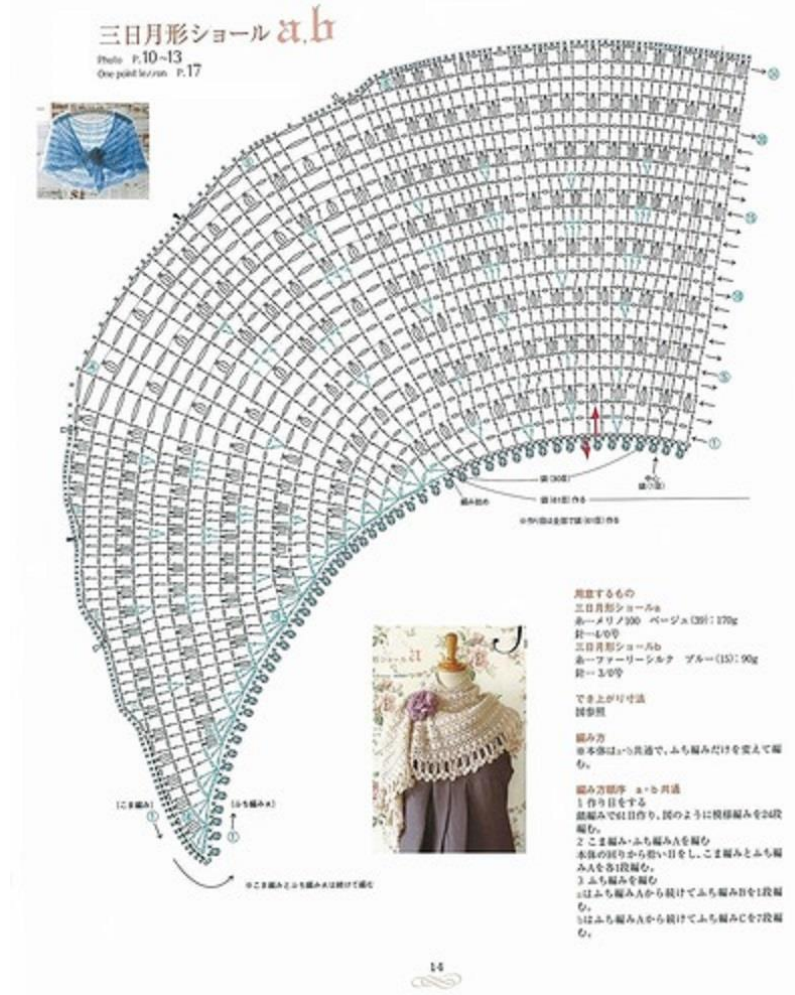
三日月形ショール a,b
Photo P.10~13
One point lesson P.17

鎖(30目)
鎖(61目)作り
編み始め
※作り目は全部で鎖(61目)作る
作り目
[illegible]

[こま編み]
[ふち編みA]
※こま編みとふち編みAは続けて編む

用意するもの
三日月形ショールa
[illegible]メリノ100 ベージュ(39) 170g
針…4/0号
三日月形ショールb
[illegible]ファーリーシルク ブルー(15) 90g
針…3/0号

できあがり寸法
図参照

編み方
※本体はa・b共通で、ふち編みだけを変えて編む。

編み方順序 a・b共通
1 作り目をする
鎖編みで61目作り、図のように模様編みを24段編む。
2 こま編み・ふち編みAを編む
本体の回りから拾い目をし、こま編みとふち編みAを各1段編む。
3 ふち編みを編む
aはふち編みAから続けてふち編みBを1段編む。
bはふち編みAから続けてふち編みCを7段編む。

14